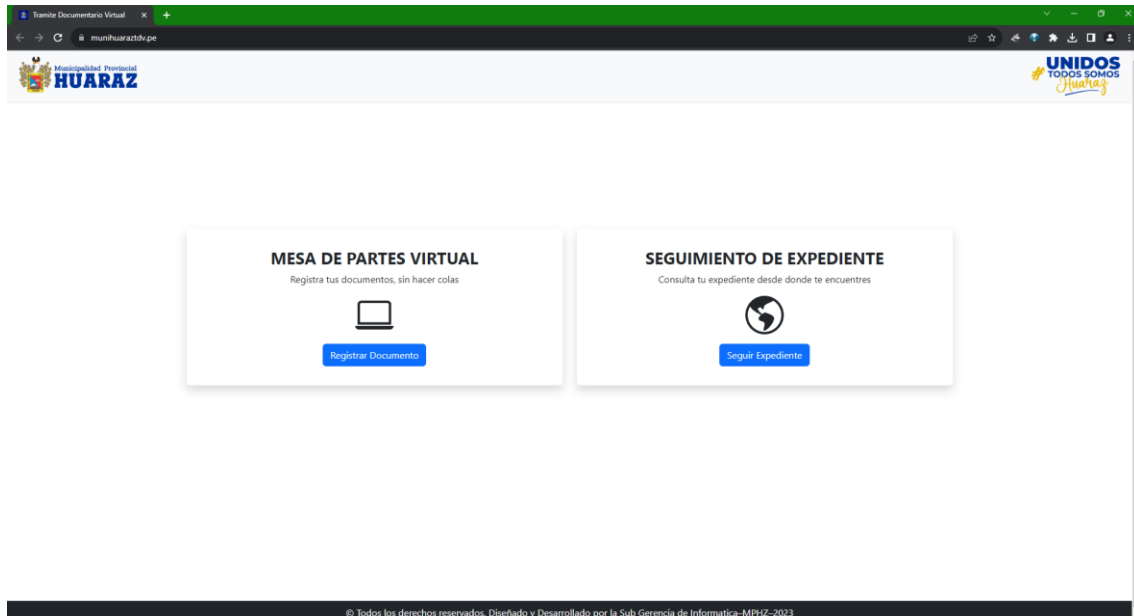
Tramite Documentario Virtual

munihuaraztdv.pe

Municipalidad Provincial
HUARAZ

# UNIDOS
TODOS SOMOS
Huaraz

MESA DE PARTES VIRTUAL
Registra tus documentos, sin hacer colas

Registrar Documento

SEGUIMIENTO DE EXPEDIENTE
Consulta tu expediente desde donde te encuentres

Seguir Expediente

© Todos los derechos reservados. Diseñado y Desarrollado por la Sub Gerencia de Informatica–MPHZ–2023